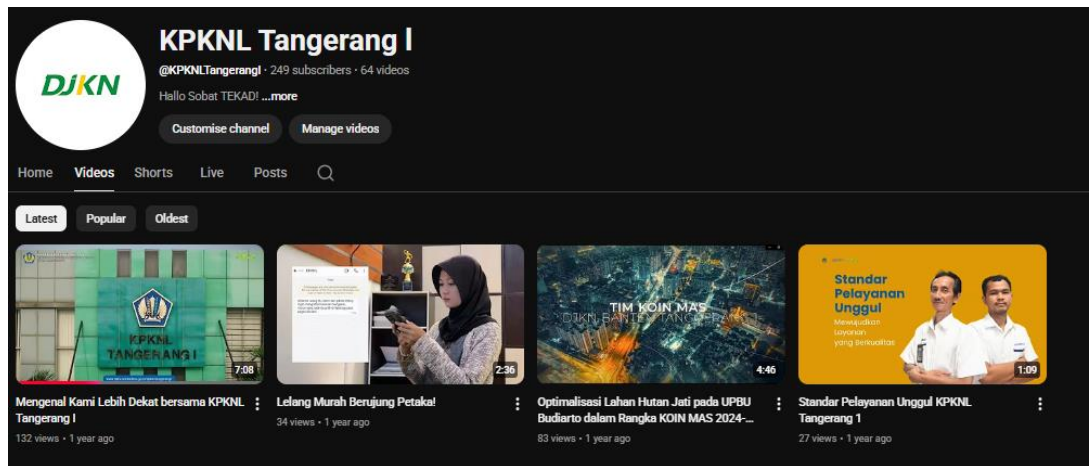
DJKN

KPKNL Tangerang I

@KPKNLTangerangI · 249 subscribers · 64 videos

Hallo Sobat TEKAD! ...more

Customise channel

Manage videos

Home Videos Shorts Live Posts

Latest Popular Oldest

KPKNL TANGERANG I

7:08

Mengenal Kami Lebih Dekat bersama KPKNL Tangerang I

132 views • 1 year ago

2:36

Lelang Murah Berujung Petaka!

34 views • 1 year ago

TIM KOIN MAS

DJKN BANTEN TANGERANG I

4:46

Optimalisasi Lahan Hutan Jati pada UPBU Budiarto dalam Rangka KOIN MAS 2024-...

83 views • 1 year ago

Standar Pelayanan Unggul

Mewujudkan Layanan yang Berkualitas

1:09

Standar Pelayanan Unggul KPKNL Tangerang 1

27 views • 1 year ago